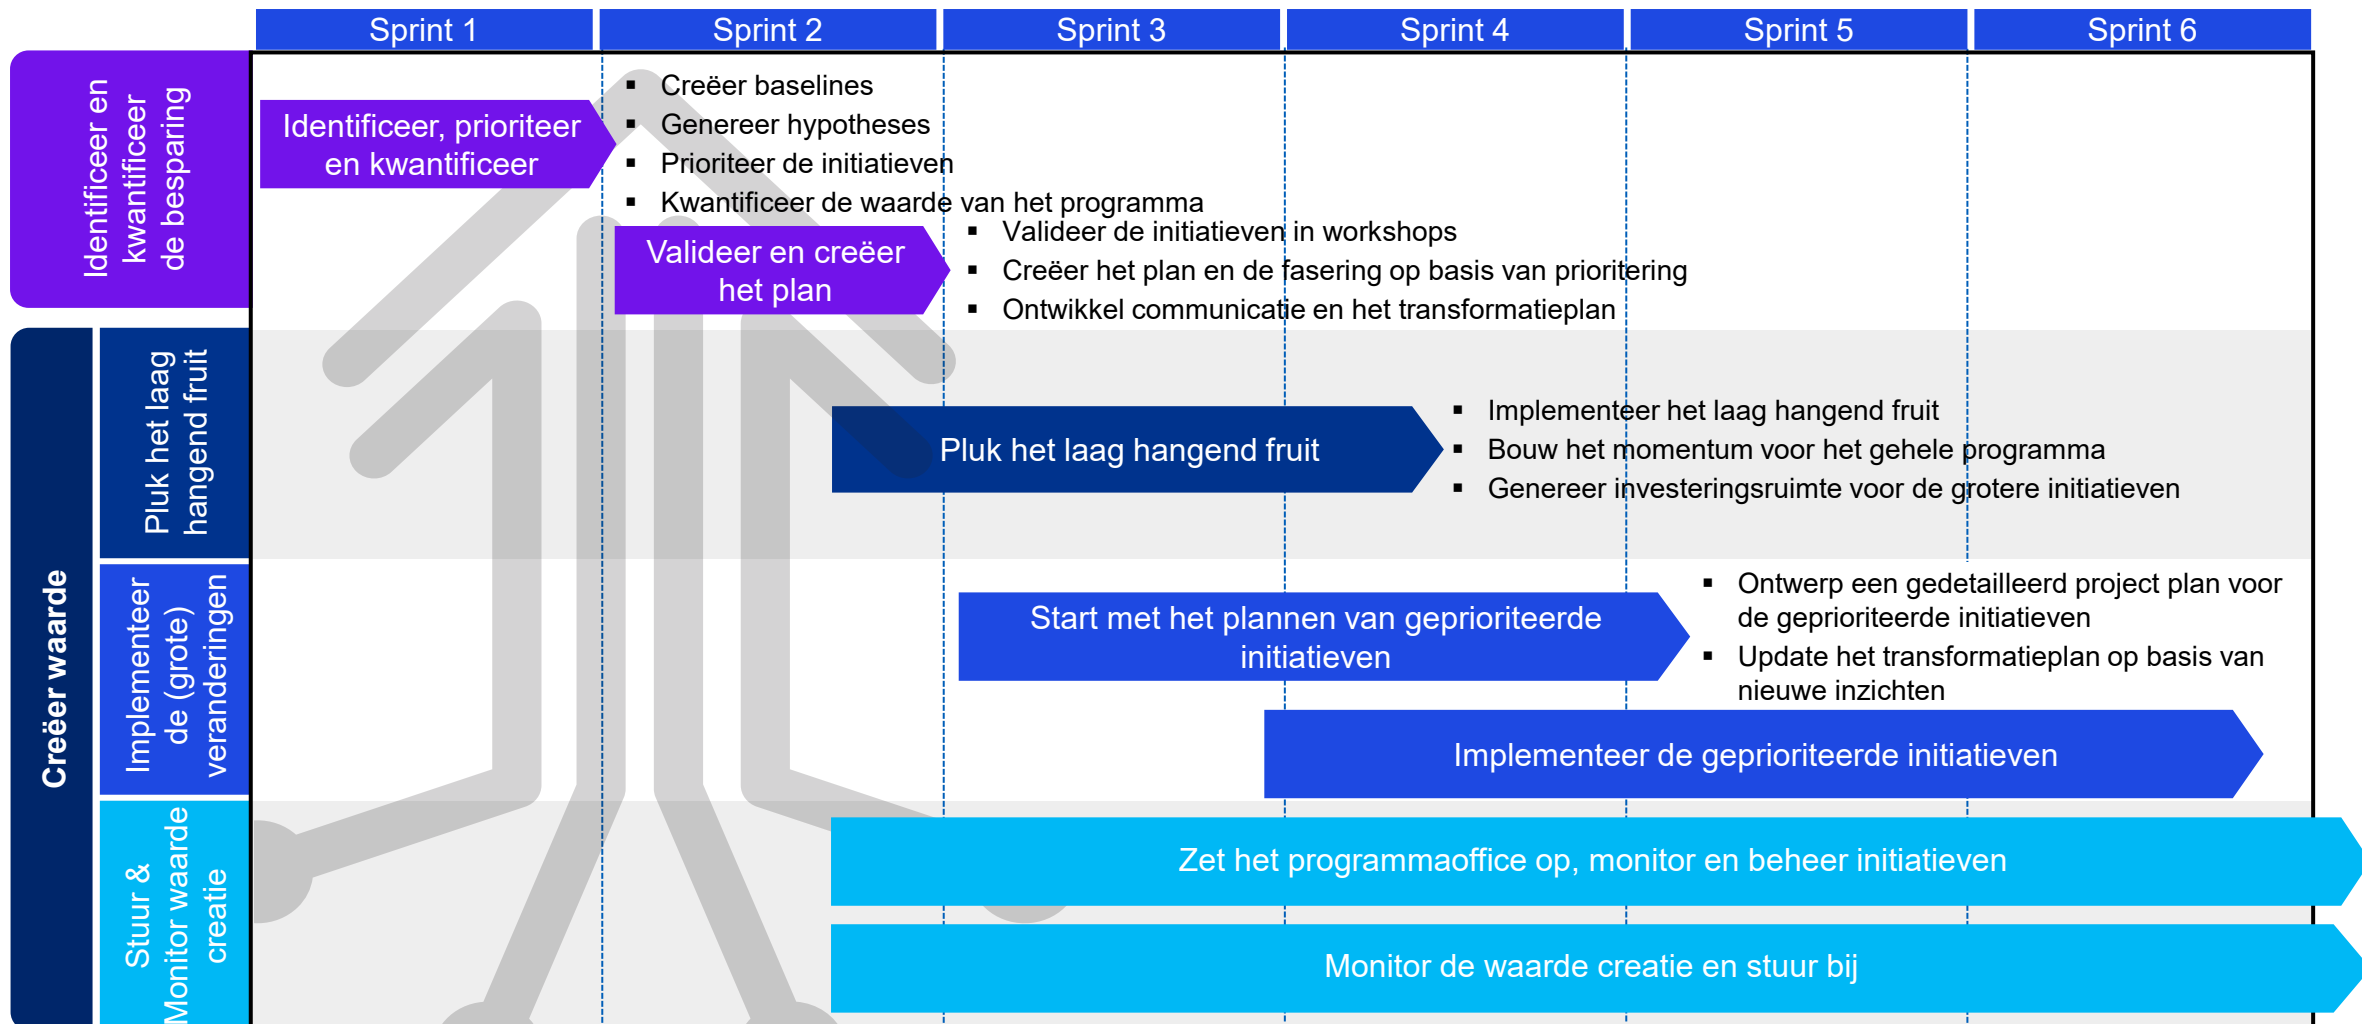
Sprint 1 | Sprint 2 | Sprint 3 | Sprint 4 | Sprint 5 | Sprint 6

Identificeer en kwantificeer de besparing

Identificeer, prioriteer en kwantificeer

- Creëer baselines
- Genereer hypotheses
- Prioriteer de initiatieven
- Kwantificeer de waarde van het programma

Valideer en creëer het plan

- Valideer de initiatieven in workshops
- Creëer het plan en de fasering op basis van prioritering
- Ontwikkel communicatie en het transformatieplan

Creëer waarde

Pluk het laag hangend fruit

Pluk het laag hangend fruit

- Implementeer het laag hangend fruit
- Bouw het momentum voor het gehele programma
- Genereer investeringsruimte voor de grotere initiatieven

Implementeer de (grote) veranderingen

Start met het plannen van geprioriteerde initiatieven

- Ontwerp een gedetailleerd project plan voor de geprioriteerde initiatieven
- Update het transformatieplan op basis van nieuwe inzichten

Implementeer de geprioriteerde initiatieven

Stuur & Monitor waarde creatie

Zet het programmaoffice op, monitor en beheer initiatieven

Monitor de waarde creatie en stuur bij